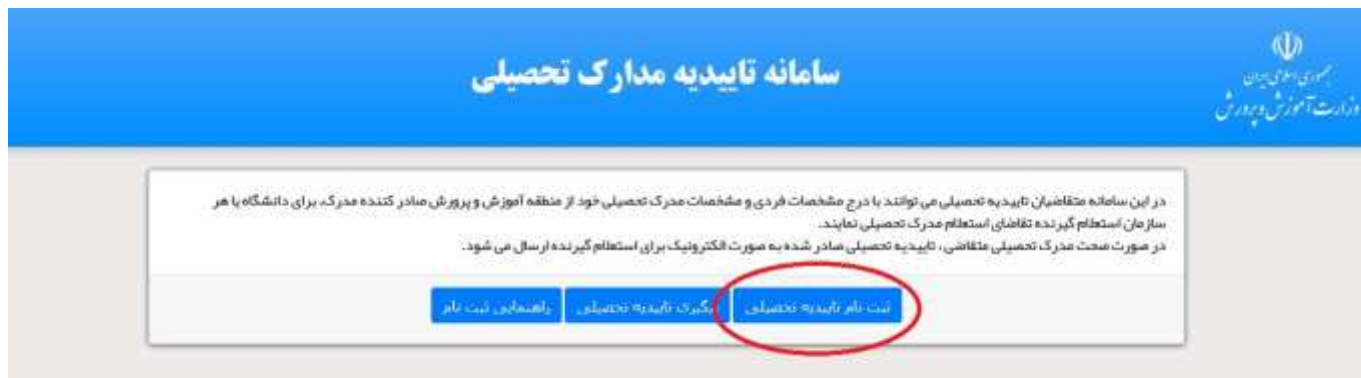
جمهوری اسلامی ایران
وزارت آموزش و پرورش

سامانه تاییدیه مدارک تحصیلی

در این سامانه متقاضیان تاییدیه تحصیلی می توانند با درج مشخصات فردی و مشخصات مدرک تحصیلی خود از منطقه آموزش و پرورش صادر کننده مدرک، برای دانشگاه یا هر سازمان استعلام گیرنده تقاضای استعلام مدرک تحصیلی نمایند.
در صورت صحت مدرک تحصیلی متقاضی، تاییدیه تحصیلی صادر شده به صورت الکترونیک برای استعلام گیرنده ارسال می شود.

ثبت نام تاییدیه تحصیلی | پیگیری تاییدیه تحصیلی | راهنمایی ثبت نام